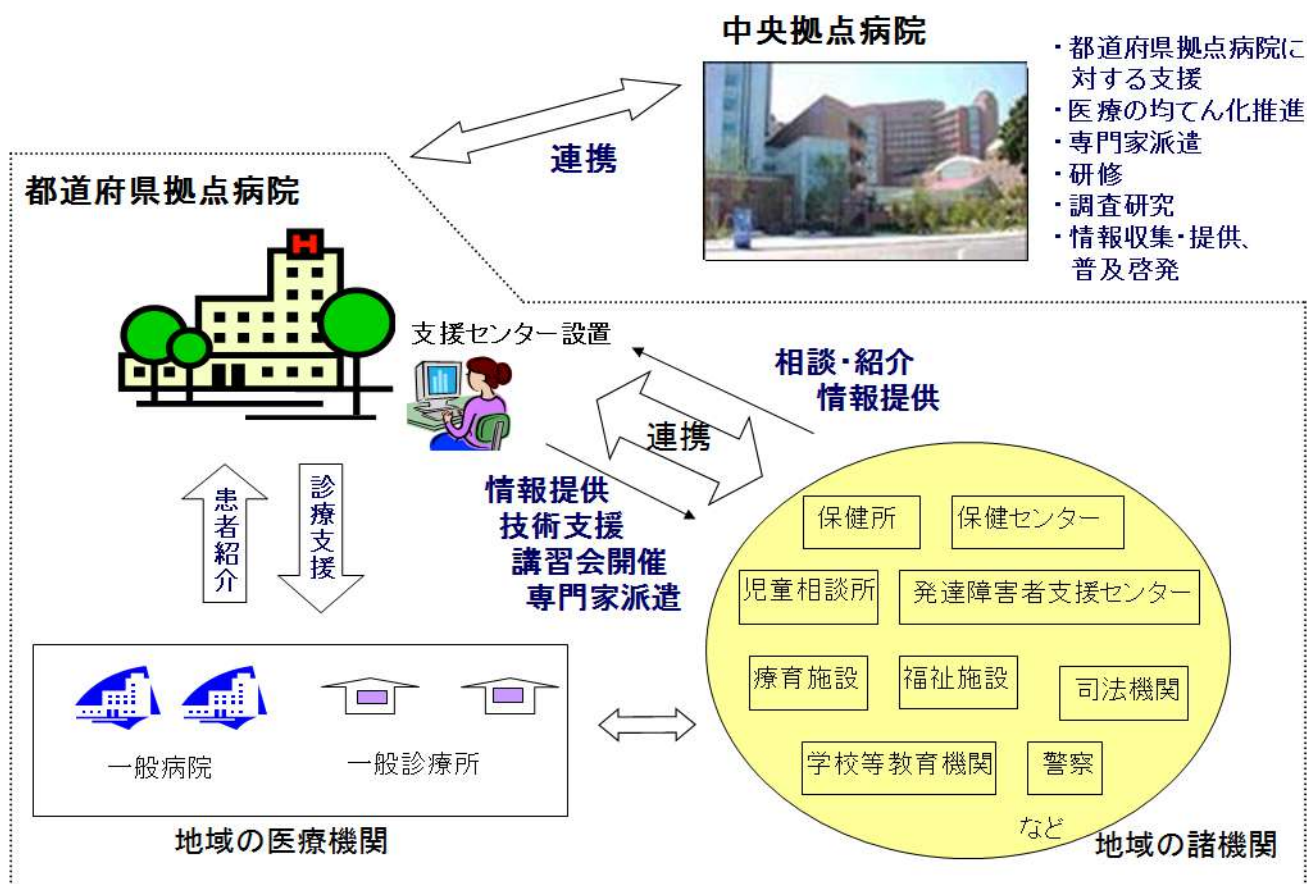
中央拠点病院

・都道府県拠点病院に対する支援
・医療の均てん化推進
・専門家派遣
・研修
・調査研究
・情報収集・提供、普及啓発

連携

都道府県拠点病院

支援センター設置

相談・紹介
情報提供

連携

情報提供
技術支援
講習会開催
専門家派遣

患者紹介

診療支援

保健所
保健センター
児童相談所
発達障害者支援センター
療育施設
福祉施設
司法機関
学校等教育機関
警察
など

一般病院
一般診療所

地域の医療機関

地域の諸機関